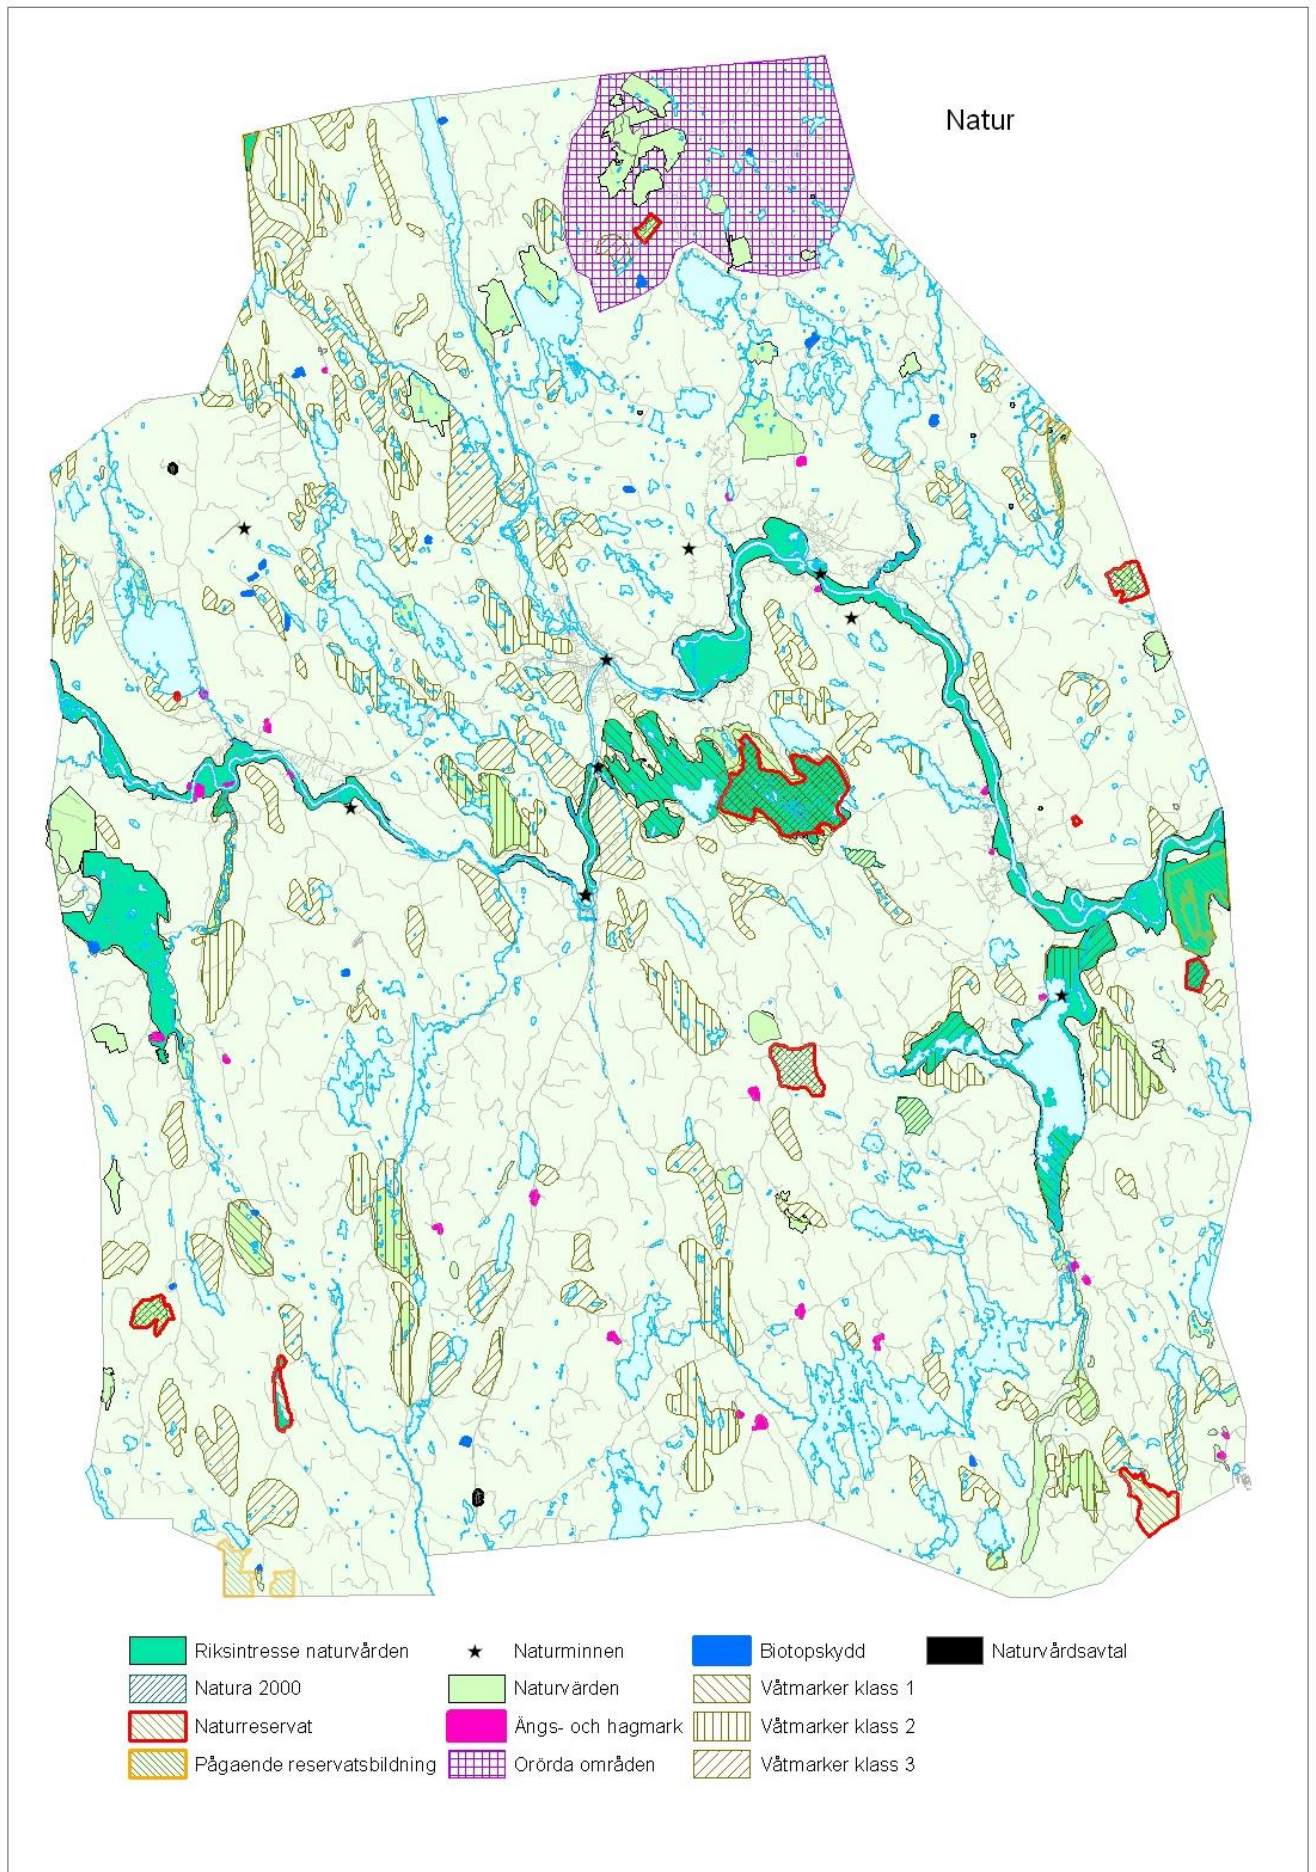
Natur

Riksintresse naturvården
Natura 2000
Naturreservat
Pågaende reservatsbildning
Naturminnen
Naturvärden
Ängs- och hagmark
Orörda områden
Biotopskydd
Våtmarker klass 1
Våtmarker klass 2
Våtmarker klass 3
Naturvårdsavtal